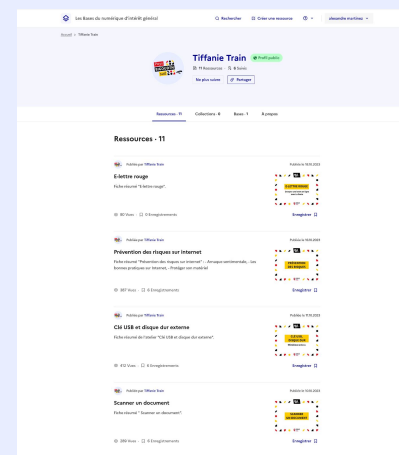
Les Bases du numérique d'intérêt général

Rechercher

Créer une ressource

alexandre martinez

Accueil > Tiffanie Train

Tiffanie Train

Profil public

11 Ressources · 6 Suivis

Ne plus suivre

Partager

Ressources · 11

Collections · 8

Bases · 1

À propos

Ressources · 11

Publiée par Tiffanie Train

Publiée le 18.10.2023

E-lettre rouge

Fiche résumé "E-lettre rouge".

90 Vues · 0 Enregistrements

Enregistrer

Publiée par Tiffanie Train

Publiée le 18.10.2023

Prévention des risques sur Internet

Fiche résumé "Prévention des risques sur Internet" : - Arnaque sentimentale, - Les bonnes pratiques sur Internet, - Protéger son matériel

387 Vues · 6 Enregistrements

Enregistrer

Publiée par Tiffanie Train

Publiée le 17.10.2023

Clé USB et disque dur externe

Fiche résumé de l'atelier "Clé USB et disque dur externe".

412 Vues · 6 Enregistrements

Enregistrer

Publiée par Tiffanie Train

Publiée le 13.10.2023

Scanner un document

Fiche résumé " Scanner un document".

258 Vues · 5 Enregistrements

Enregistrer